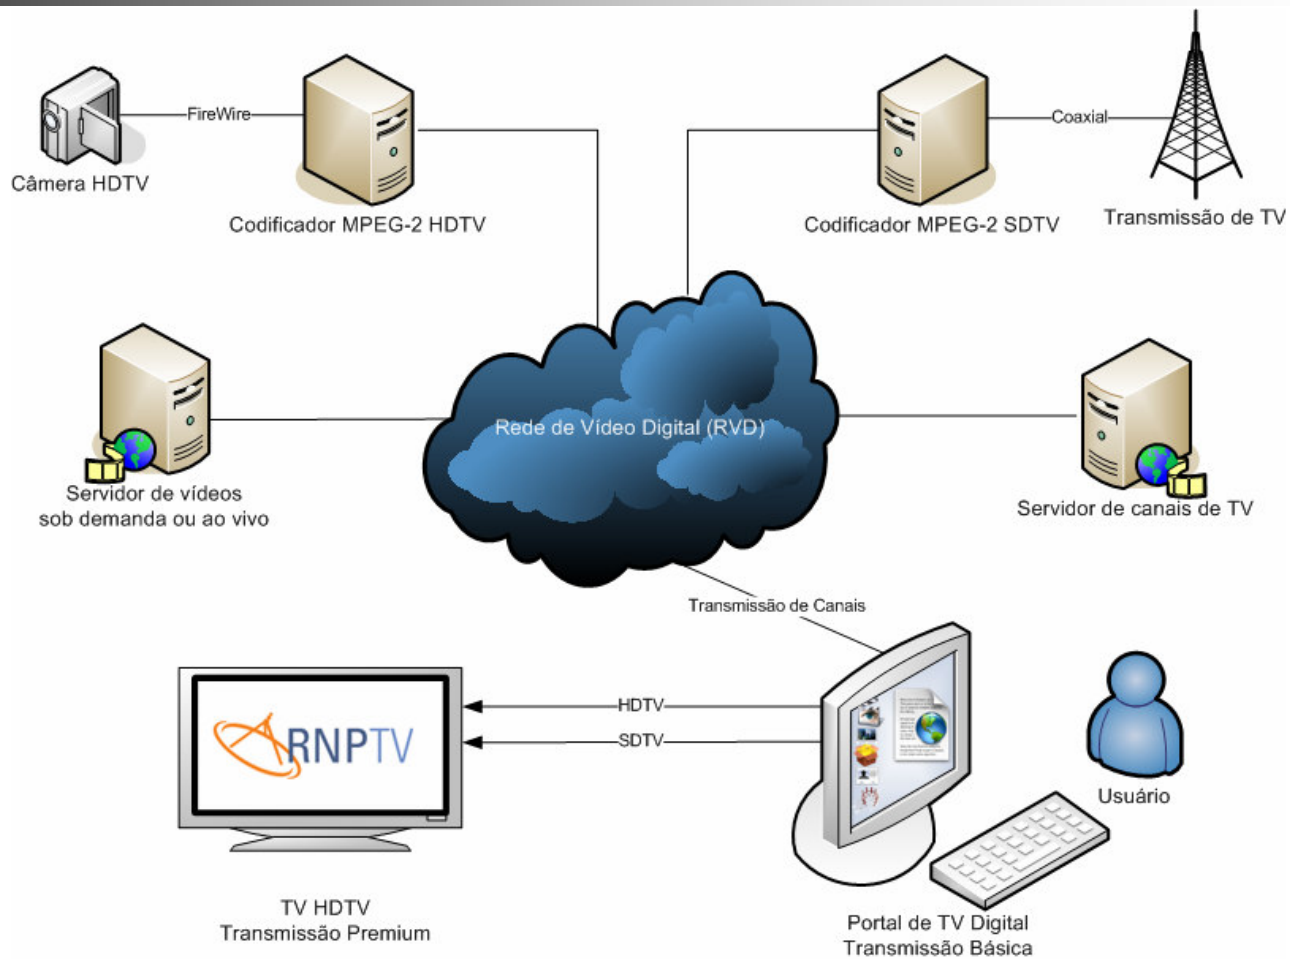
FireWire

Câmera HDTV

Codificador MPEG-2 HDTV

Coaxial

Codificador MPEG-2 SDTV

Transmissão de TV

Rede de Vídeo Digital (RVD)

Servidor de vídeos
sob demanda ou ao vivo

Servidor de canais de TV

Transmissão de Canais

HDTV

SDTV

RNPTV

Usuário

TV HDTV
Transmissão Premium

Portal de TV Digital
Transmissão Básica